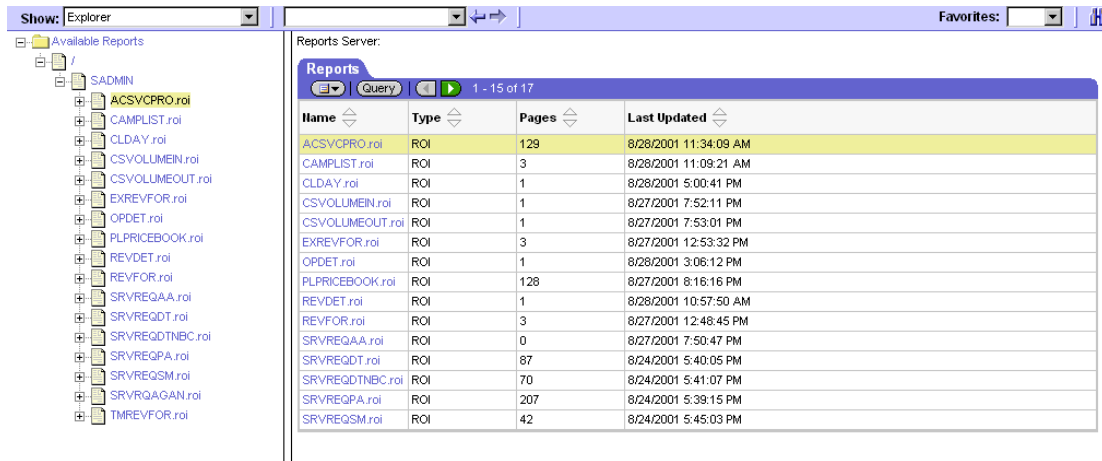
Show: Explorer

Favorites:

Available Reports
/
SADMIN
ACSVCPRO.roi
CAMPLIST.roi
CLDAY.roi
CSVOLUMEIN.roi
CSVOLUMEOUT.roi
EXREVFOR.roi
OPDET.roi
PLPRICEBOOK.roi
REVDET.roi
REVFOR.roi
SRVREQAA.roi
SRVREQDT.roi
SRVREQDTNBC.roi
SRVREQPA.roi
SRVREQSM.roi
SRVRQAGAN.roi
TMREVFOR.roi

Reports Server:

Reports

Query 1 - 15 of 17

| Name | Type | Pages | Last Updated |
|---|---|---|---|
| ACSVCPRO.roi | ROI | 129 | 8/28/2001 11:34:09 AM |
| CAMPLIST.roi | ROI | 3 | 8/28/2001 11:09:21 AM |
| CLDAY.roi | ROI | 1 | 8/28/2001 5:00:41 PM |
| CSVOLUMEIN.roi | ROI | 1 | 8/27/2001 7:52:11 PM |
| CSVOLUMEOUT.roi | ROI | 1 | 8/27/2001 7:53:01 PM |
| EXREVFOR.roi | ROI | 3 | 8/27/2001 12:53:32 PM |
| OPDET.roi | ROI | 1 | 8/28/2001 3:06:12 PM |
| PLPRICEBOOK.roi | ROI | 128 | 8/27/2001 8:16:16 PM |
| REVDET.roi | ROI | 1 | 8/28/2001 10:57:50 AM |
| REVFOR.roi | ROI | 3 | 8/27/2001 12:48:45 PM |
| SRVREQAA.roi | ROI | 0 | 8/27/2001 7:50:47 PM |
| SRVREQDT.roi | ROI | 87 | 8/24/2001 5:40:05 PM |
| SRVREQDTNBC.roi | ROI | 70 | 8/24/2001 5:41:07 PM |
| SRVREQPA.roi | ROI | 207 | 8/24/2001 5:39:15 PM |
| SRVREQSM.roi | ROI | 42 | 8/24/2001 5:45:03 PM |